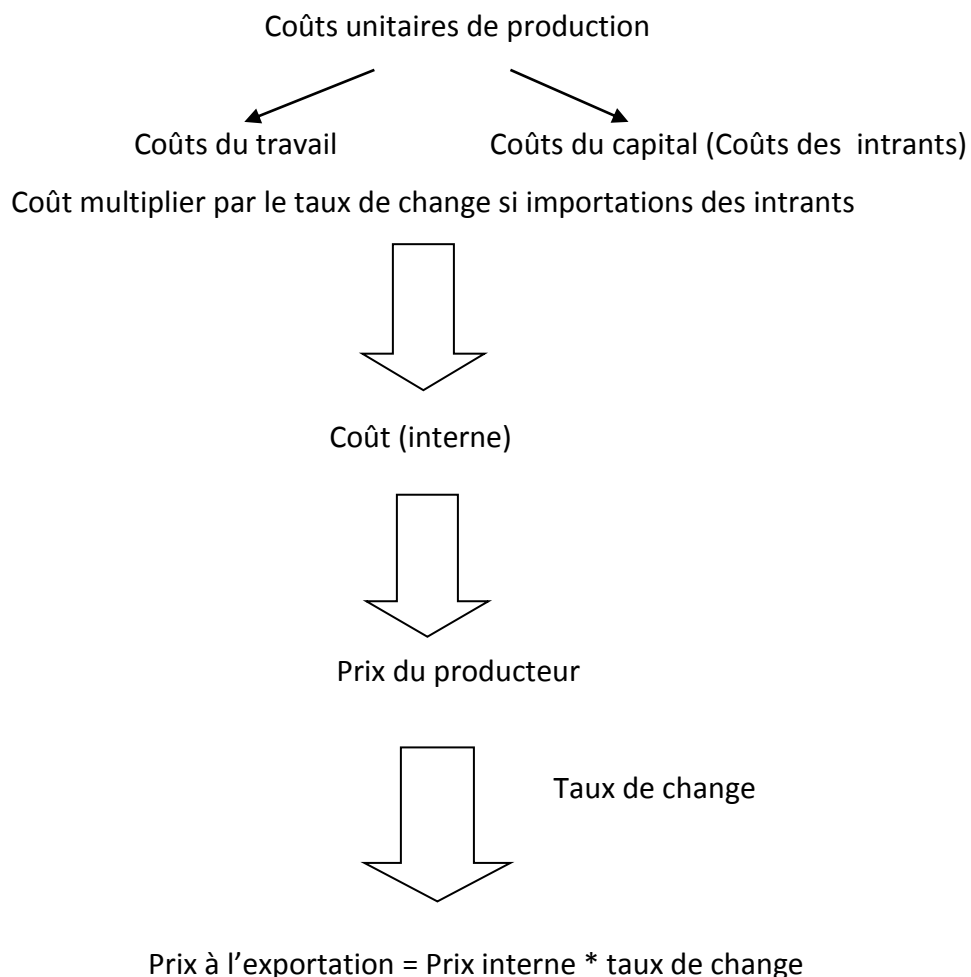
Coûts unitaires de production

Coûts du travail

Coûts du capital (Coûts des intrants)

Coût multiplier par le taux de change si importations des intrants

Coût (interne)

Prix du producteur

Taux de change

Prix à l'exportation = Prix interne * taux de change